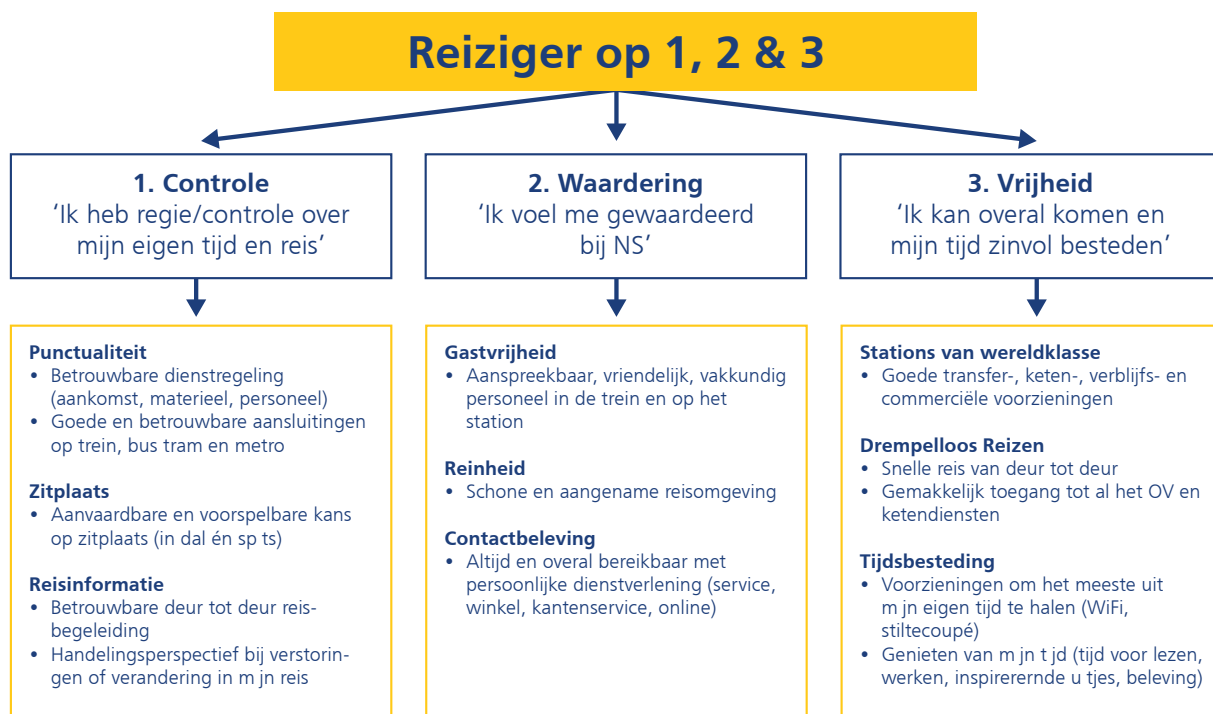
Reiziger op 1, 2 & 3

1. Controle
'Ik heb regie/controle over mijn eigen tijd en reis'

Punctualiteit
• Betrouwbare dienstregeling (aankomst, materieel, personeel)
• Goede en betrouwbare aansluitingen op trein, bus tram en metro

Zitplaats
• Aanvaardbare en voorspelbare kans op zitplaats (in dal én sp ts)

Reisinformatie
• Betrouwbare deur tot deur reisbegeleiding
• Handelingsperspectief bij verstoringen of verandering in m jn reis

2. Waardering
'Ik voel me gewaardeerd bij NS'

Gastvrijheid
• Aanspreekbaar, vriendelijk, vakkundig personeel in de trein en op het station

Reinheid
• Schone en aangename reisomgeving

Contactbeleving
• Altijd en overal bereikbaar met persoonlijke dienstverlening (service, winkel, kantenservice, online)

3. Vrijheid
'Ik kan overal komen en mijn tijd zinvol besteden'

Stations van wereldklasse
• Goede transfer-, keten-, verblijfs- en commerciële voorzieningen

Drempelloos Reizen
• Snelle reis van deur tot deur
• Gemakkelijk toegang tot al het OV en ketendiensten

Tijdsbesteding
• Voorzieningen om het meeste uit m jn eigen tijd te halen (WiFi, stiltecoupé)
• Genieten van m jn t jd (tijd voor lezen, werken, inspirerernde u tjes, beleving)